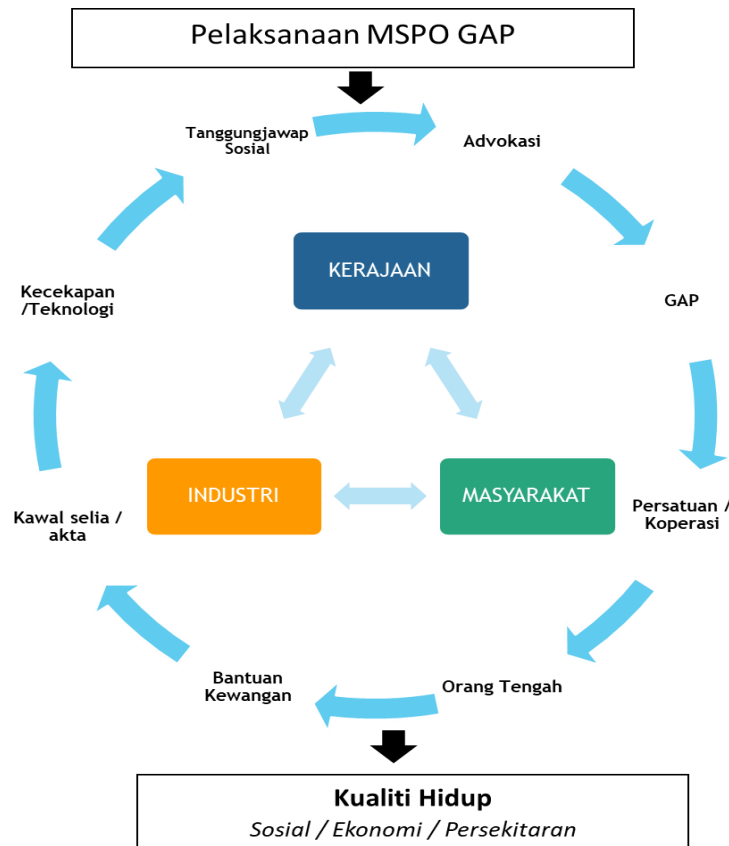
Pelaksanaan MSPO GAP

Tanggungjawap Sosial

Advokasi

GAP

Persatuan / Koperasi

Orang Tengah

Bantuan Kewangan

Kawal selia / akta

Kecekapan /Teknologi

KERAJAAN

INDUSTRI

MASYARAKAT

Kualiti Hidup

Sosial / Ekonomi / Persekitaran